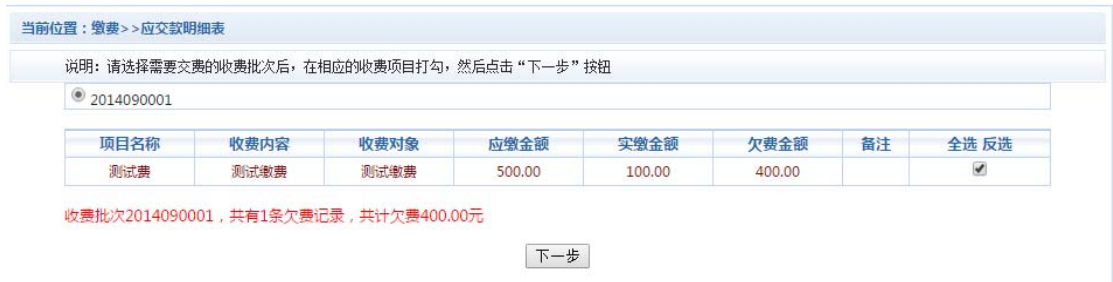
当前位置：缴费>>应交款明细表

说明：请选择需要交费的收费批次后，在相应的收费项目打勾，然后点击"下一步"按钮

2014090001

| 项目名称 | 收费内容 | 收费对象 | 应缴金额 | 实缴金额 | 欠费金额 | 备注 | 全选 反选 |
|---|---|---|---|---|---|---|---|
| 测试费 | 测试缴费 | 测试缴费 | 500.00 | 100.00 | 400.00 | | ✔ |

收费批次2014090001，共有1条欠费记录，共计欠费400.00元

下一步